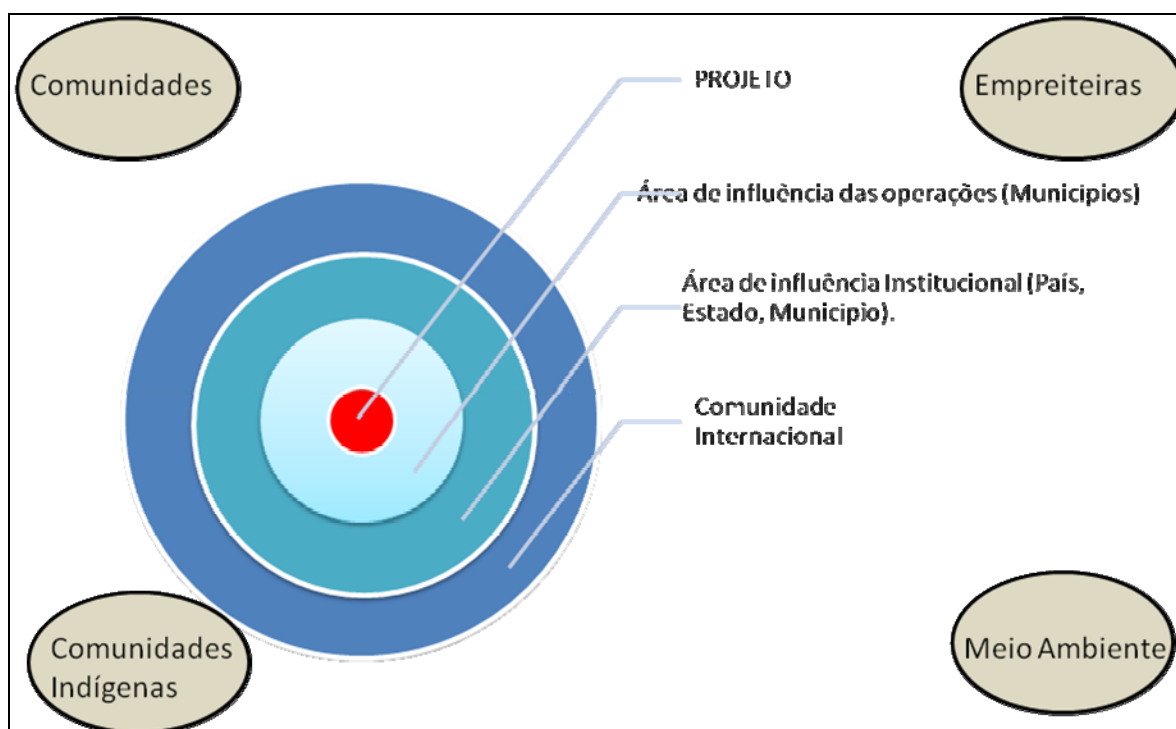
Comunidades

PROJETO

Empreiteiras

Área de influência das operações (Municipios)

Área de influência Institucional (País, Estado, Municipio).

Comunidade Internacional

Comunidades Indígenas

Meio Ambiente